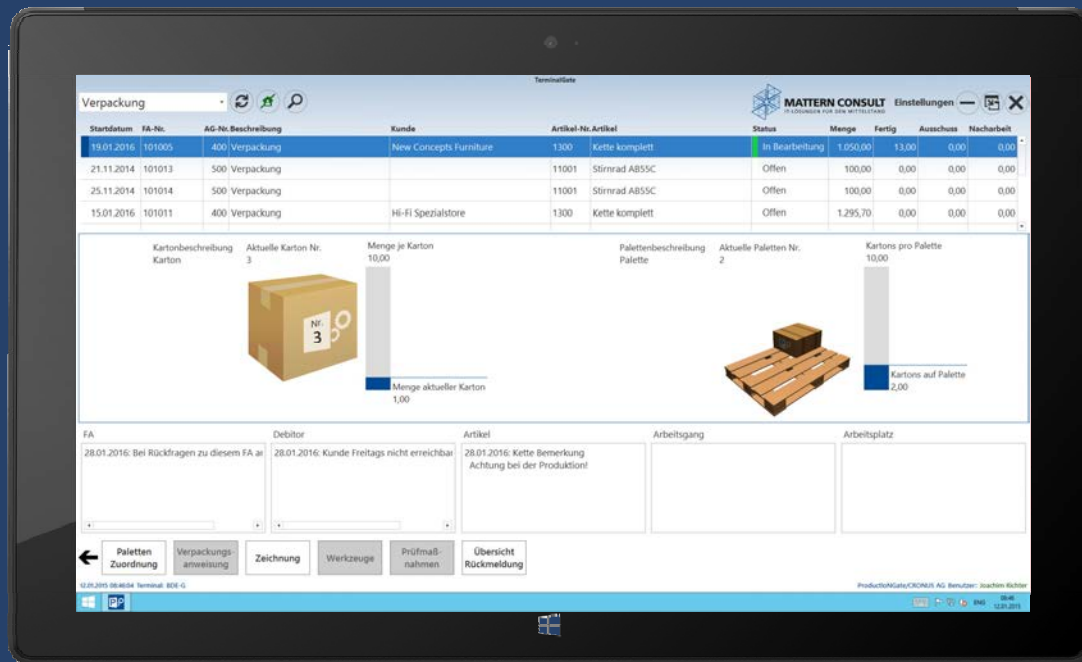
TerminalGate

Verpackung

MATTERN CONSULT
IT-LÖSUNGEN FÜR DEN MITTELSTAND

Einstellungen

| Startdatum | FA-Nr. | AG-Nr. | Beschreibung | Kunde | Artikel-Nr. | Artikel | Status | Menge | Fertig | Ausschuss | Nacharbeit |
|---|---|---|---|---|---|---|---|---|---|---|---|
| 19.01.2016 | 101005 | 400 | Verpackung | New Concepts Furniture | 1300 | Kette komplett | In Bearbeitung | 1.050,00 | 13,00 | 0,00 | 0,00 |
| 21.11.2014 | 101013 | 500 | Verpackung | | 11001 | Stirnrad AB55C | Offen | 100,00 | 0,00 | 0,00 | 0,00 |
| 25.11.2014 | 101014 | 500 | Verpackung | | 11001 | Stirnrad AB55C | Offen | 100,00 | 0,00 | 0,00 | 0,00 |
| 15.01.2016 | 101011 | 400 | Verpackung | Hi-Fi Spezialstore | 1300 | Kette komplett | Offen | 1.295,70 | 0,00 | 0,00 | 0,00 |

Kartonbeschreibung
Karton

Aktuelle Karton Nr.
3

Menge je Karton
10,00

Nr.
3

Menge aktueller Karton
1,00

Palettenbeschreibung
Palette

Aktuelle Paletten Nr.
2

Kartons pro Palette
10,00

Kartons auf Palette
2,00

FA
28.01.2016: Bei Rückfragen zu diesem FA ar

Debitor
28.01.2016: Kunde Freitags nicht erreichbar

Artikel
28.01.2016: Kette Bemerkung
Achtung bei der Produktion!

Arbeitsgang

Arbeitsplatz

Paletten Zuordnung
Verpackungsanweisung
Zeichnung
Werkzeuge
Prüfmaßnahmen
Übersicht Rückmeldung

12.01.2015 08:46:04 Terminal: BDE-G

ProductioNGate/CRONUS AG Benutzer: Joachim Richter

ENG 08:46 12.01.2015